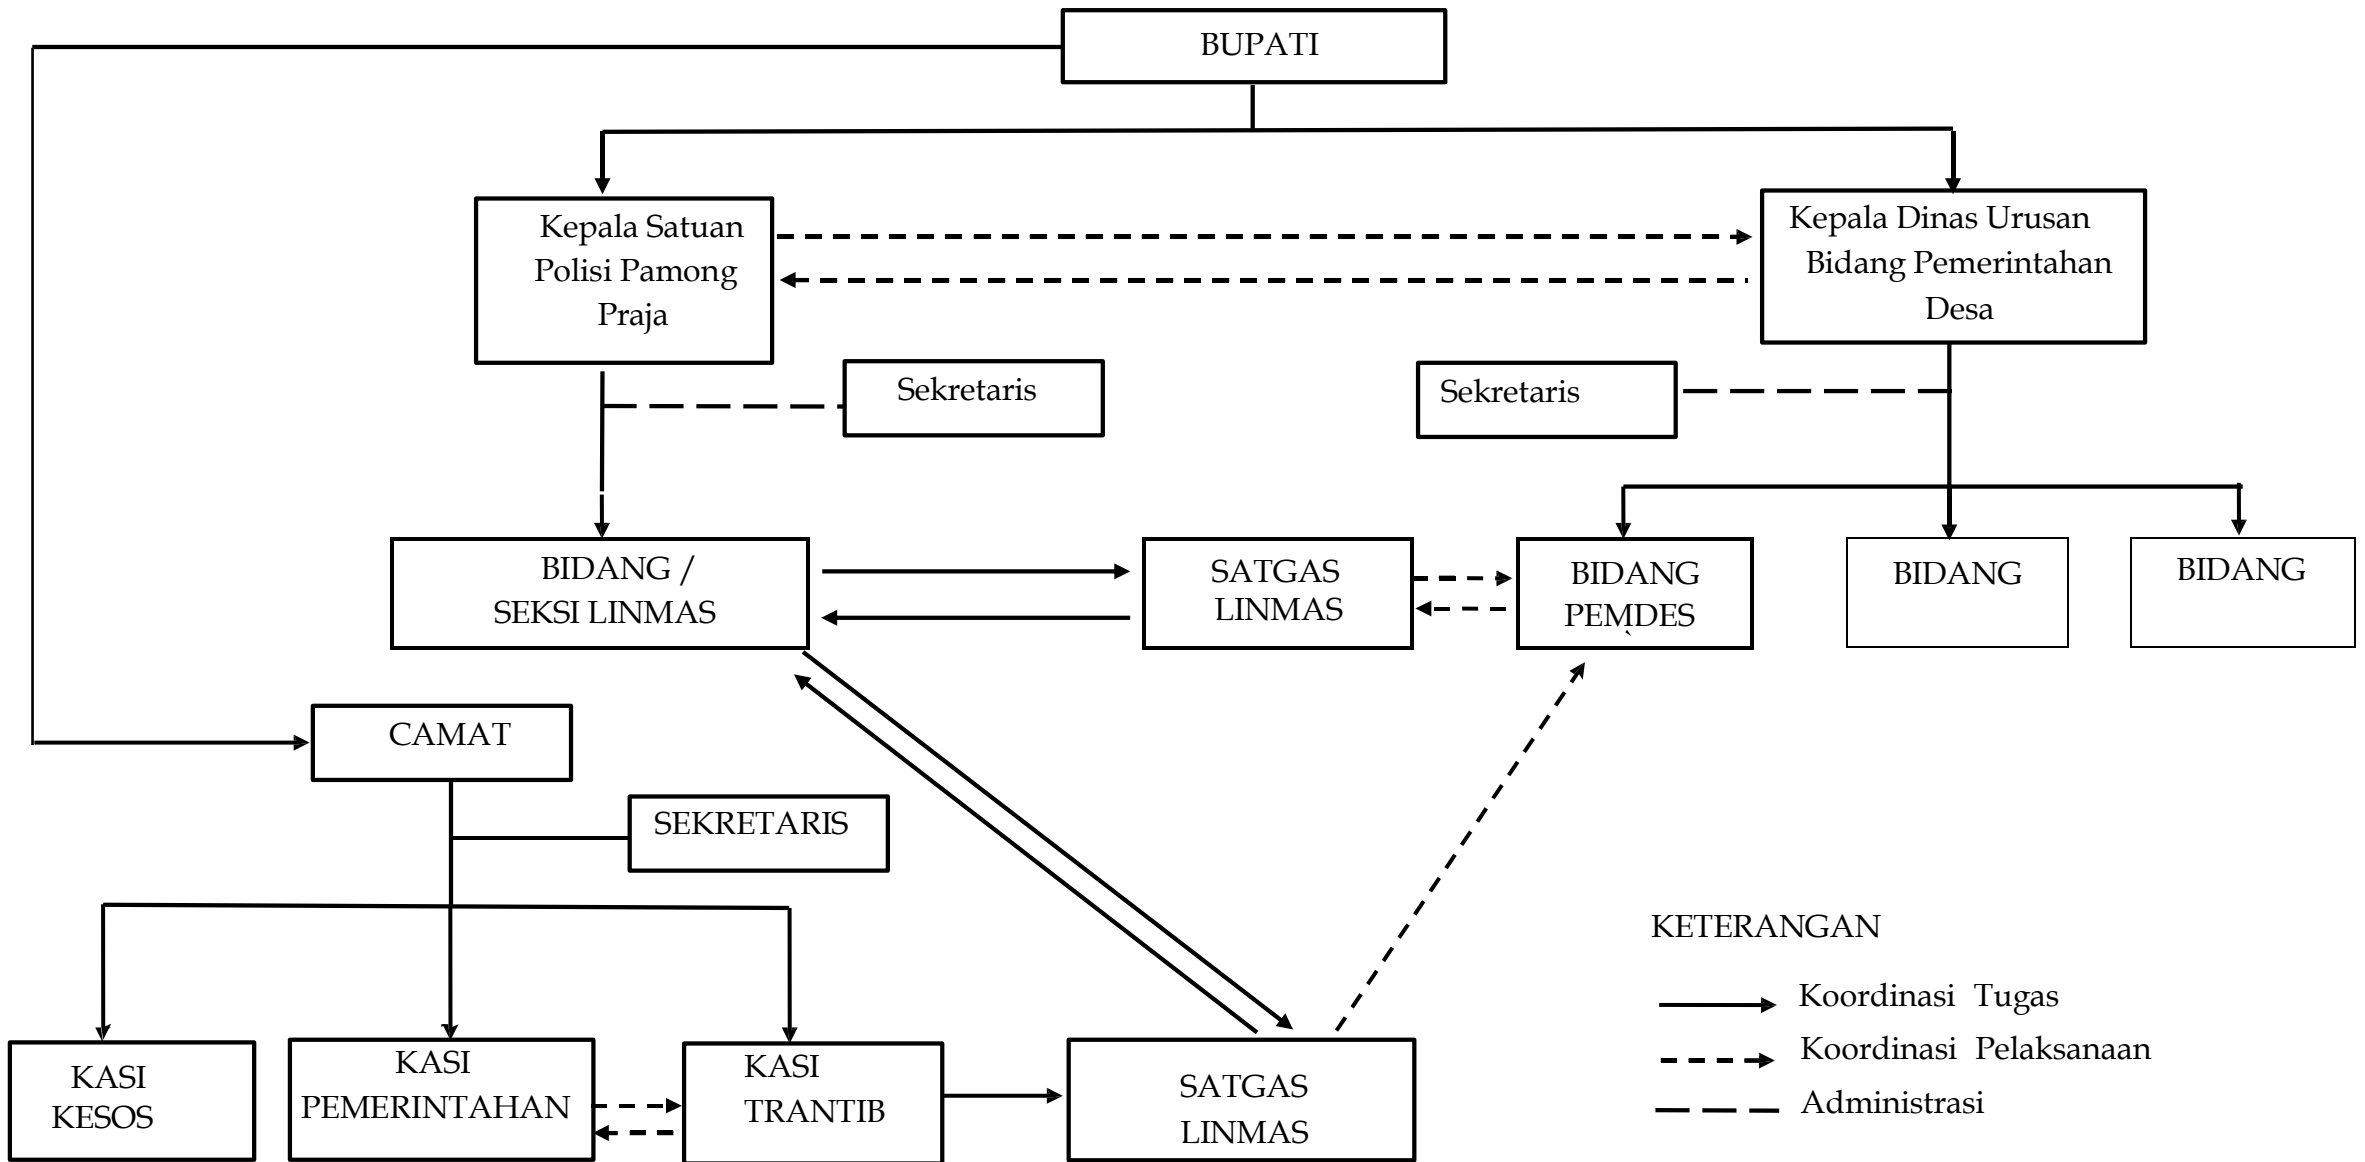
BUPATI

Kepala Satuan Polisi Pamong Praja

Kepala Dinas Urusan Bidang Pemerintahan Desa

Sekretaris

Sekretaris

BIDANG / SEKSI LINMAS

SATGAS LINMAS

BIDANG PEMDES

BIDANG

BIDANG

CAMAT

SEKRETARIS

KASI KESOS

KASI PEMERINTAHAN

KASI TRANTIB

SATGAS LINMAS

KETERANGAN

Koordinasi Tugas

Koordinasi Pelaksanaan

Administrasi